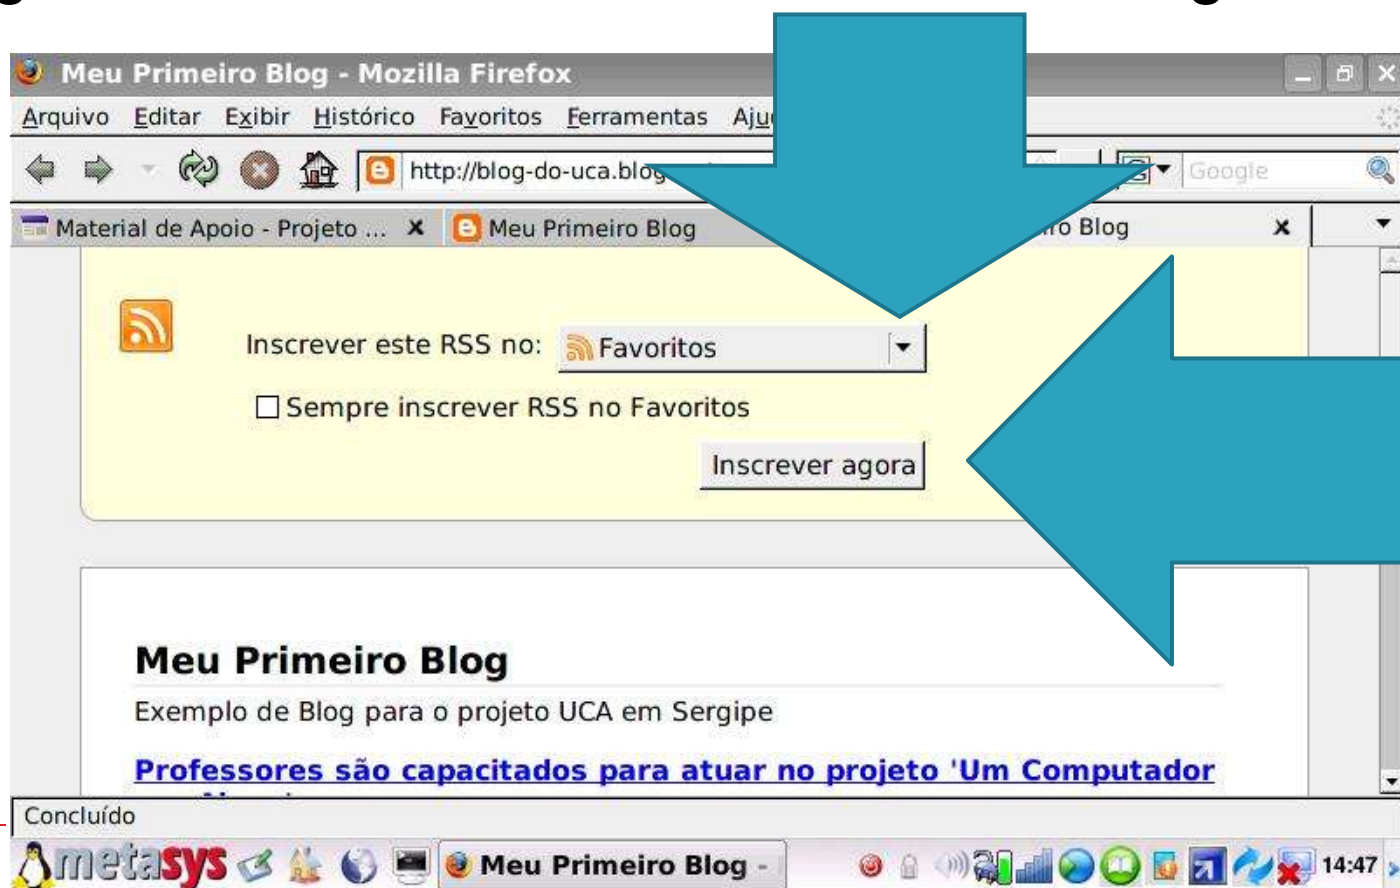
Meu Primeiro Blog - Mozilla Firefox

Arquivo Editar Exibir Histórico Favoritos Ferramentas Aju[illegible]

http://blog-do-uca.blog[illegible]

Google

Material de Apoio - Projeto ... × Meu Primeiro Blog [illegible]iro Blog ×

Inscrever este RSS no: Favoritos

Sempre inscrever RSS no Favoritos

Inscrever agora

Meu Primeiro Blog

Exemplo de Blog para o projeto UCA em Sergipe

Professores são capacitados para atuar no projeto 'Um Computador

Concluído

metasys Meu Primeiro Blog - 14:47